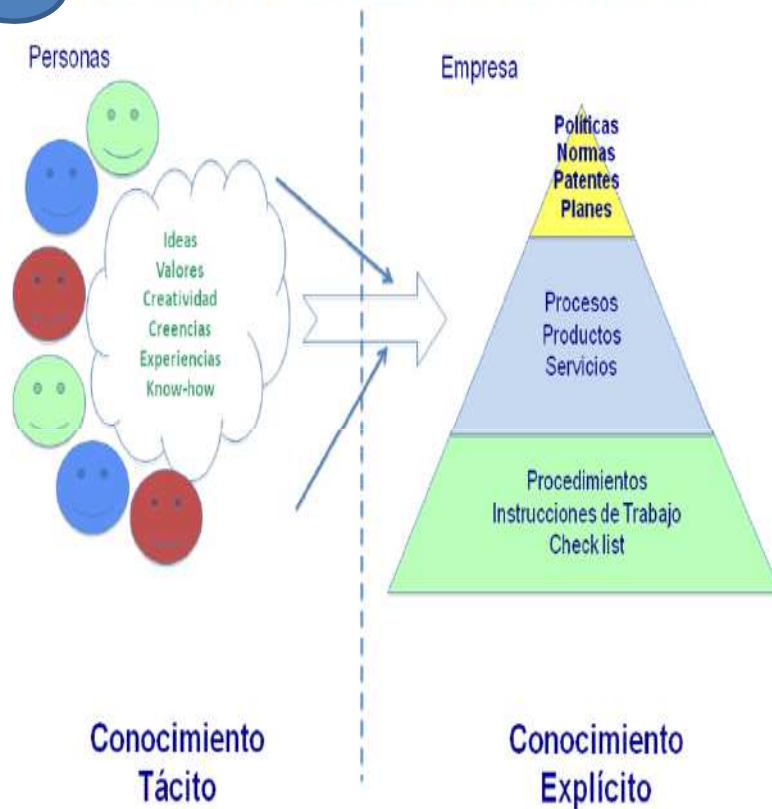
Personas

Ideas
Valores
Creatividad
Creencias
Experiencias
Know-how

Empresa

Politicas
Normas
Patentes
Planes

Procesos
Productos
Servicios

Procedimientos
Instrucciones de Trabajo
Check list

Conocimiento
Tácito

Conocimiento
Explícito